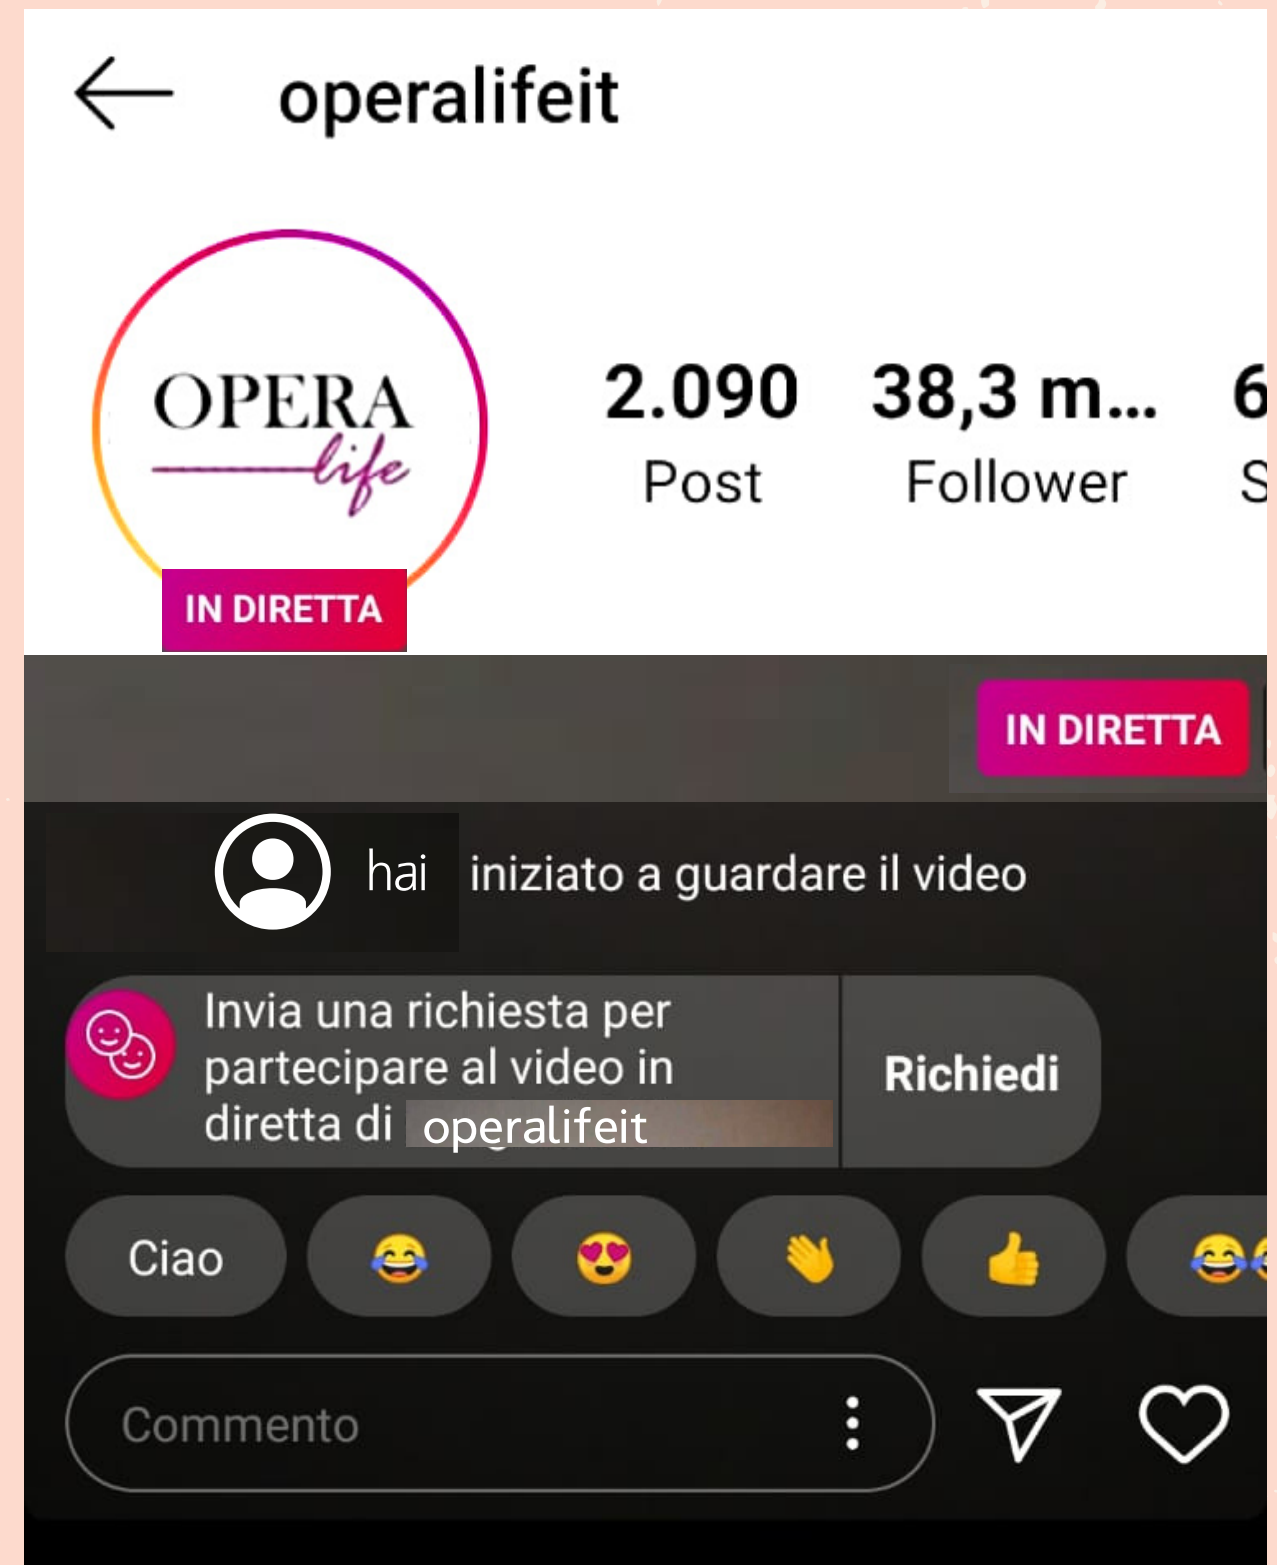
operalifeit

OPERA life

IN DIRETTA

2.090 Post

38,3 m... Follower

6 S

IN DIRETTA

hai iniziato a guardare il video

Invia una richiesta per partecipare al video in diretta di operalifeit

Richiedi

Ciao

😂 😍 👋 👍 😂

Commento